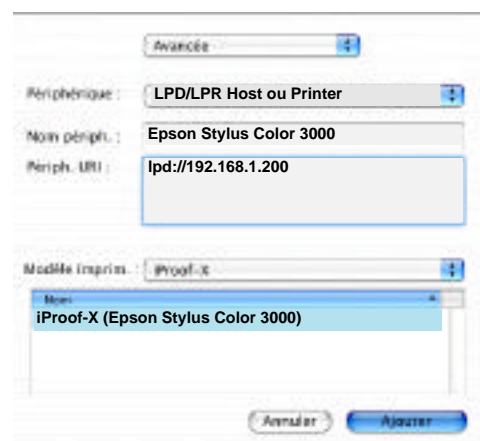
Avancée

Périphérique : LPD/LPR Host ou Printer

Nom périph. : Epson Stylus Color 3000

Périph. URI : lpd://192.168.1.200

Modèle imprim. : iProof-X

Nom

iProof-X (Epson Stylus Color 3000)

Annuler Ajouter